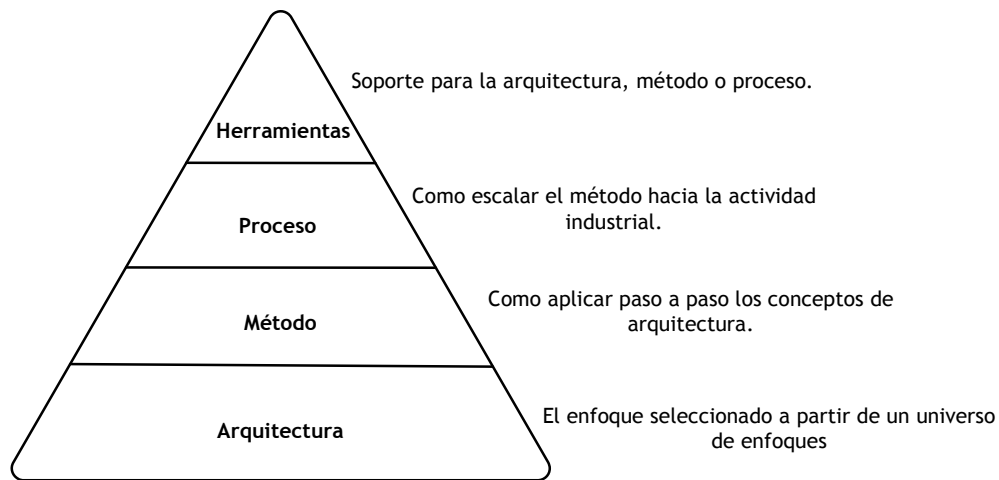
Herramientas

Soporte para la arquitectura, método o proceso.

Proceso

Como escalar el método hacia la actividad industrial.

Método

Como aplicar paso a paso los conceptos de arquitectura.

Arquitectura

El enfoque seleccionado a partir de un universo de enfoques